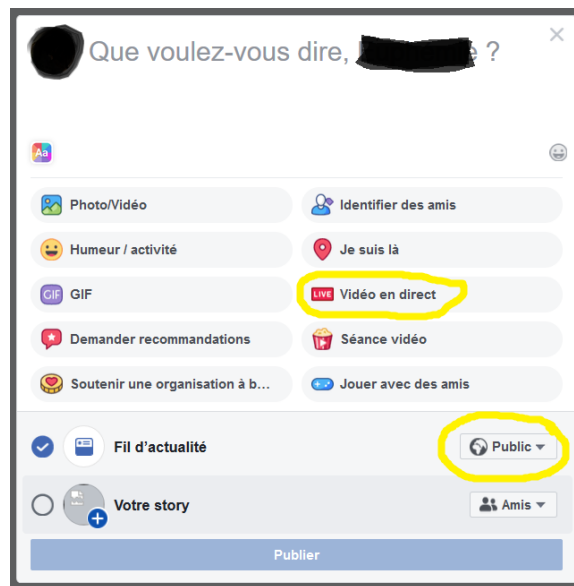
Que voulez-vous dire, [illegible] ?

×

Aa

Photo/Vidéo

Identifier des amis

Humeur / activité

Je suis là

GIF

LIVE Vidéo en direct

Demander recommandations

Séance vidéo

Soutenir une organisation à b...

Jouer avec des amis

Fil d'actualité

Public ▾

Votre story

Amis ▾

Publier